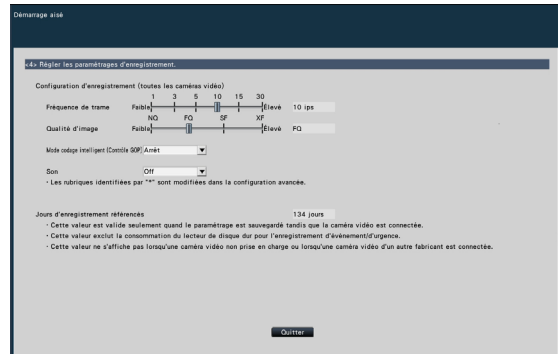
Démarrage aisé

<4> Régler les paramétrages d'enregistrement.

Configuration d'enregistrement (toutes les caméras vidéo)

Fréquence de trame
1 3 5 10 15 30
Faible Élevé 10 ips

Qualité d'image
NQ FQ SF XF
Faible Élevé FQ

Mode codage intelligent (Contrôle GOP) Arrêt

Son Off
• Les rubriques identifiées par "*" sont modifiées dans la configuration avancée.

Jours d'enregistrement référencés 134 jours
• Cette valeur est valide seulement quand le paramétrage est sauvegardé tandis que la caméra vidéo est connectée.
• Cette valeur exclut la consommation du lecteur de disque dur pour l'enregistrement d'événement/d'urgence.
• Cette valeur ne s'affiche pas lorsqu'une caméra vidéo non prise en charge ou lorsqu'une caméra vidéo d'un autre fabricant est connectée.

Quitter